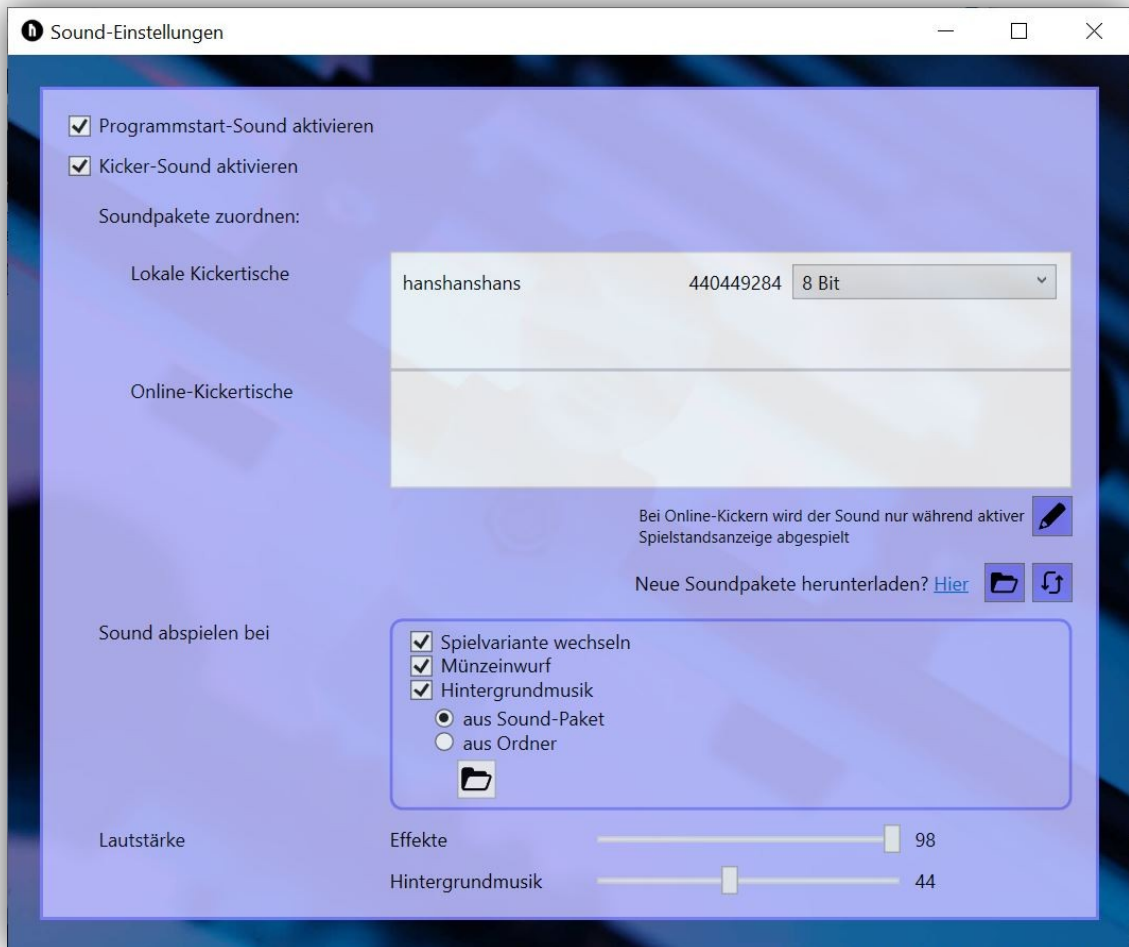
Sound-Einstellungen

Programmstart-Sound aktivieren
Kicker-Sound aktivieren

Soundpakete zuordnen:

Lokale Kickertische

hanshanshans 440449284 8 Bit

Online-Kickertische

Bei Online-Kickern wird der Sound nur während aktiver Spielstandsanzeige abgespielt

Neue Soundpakete herunterladen? Hier

Sound abspielen bei

Spielvariante wechseln
Münzeinwurf
Hintergrundmusik
aus Sound-Paket
aus Ordner

Lautstärke
Effekte 98
Hintergrundmusik 44